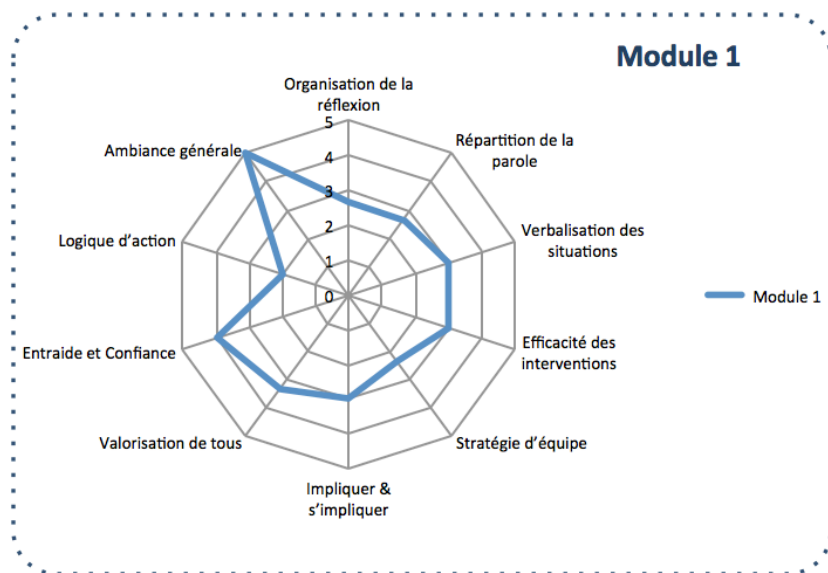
Module 1

Organisation de la réflexion
Répartition de la parole
Verbalisation des situations
Efficacité des interventions
Stratégie d'équipe
Impliquer & s'impliquer
Valorisation de tous
Entraide et Confiance
Logique d'action
Ambiance générale

5
4
3
2
1
0

Module 1